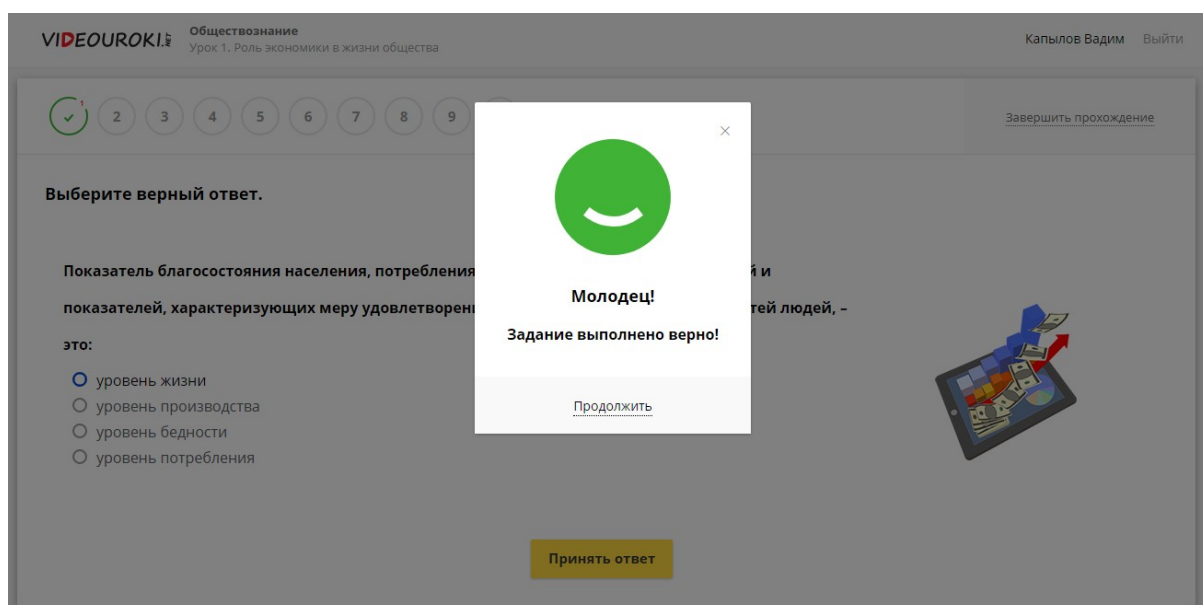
VIDEOUROKI.net Обществознание
Урок 1. Роль экономики в жизни общества

Капылов Вадим Выйти

1 2 3 4 5 6 7 8 9

Завершить прохождение

Выберите верный ответ.

Показатель благосостояния населения, потребления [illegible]й и показателей, характеризующих меру удовлетворен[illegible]тей людей, – это:

уровень жизни
уровень производства
уровень бедности
уровень потребления

Принять ответ

×

Молодец!

Задание выполнено верно!

Продолжить